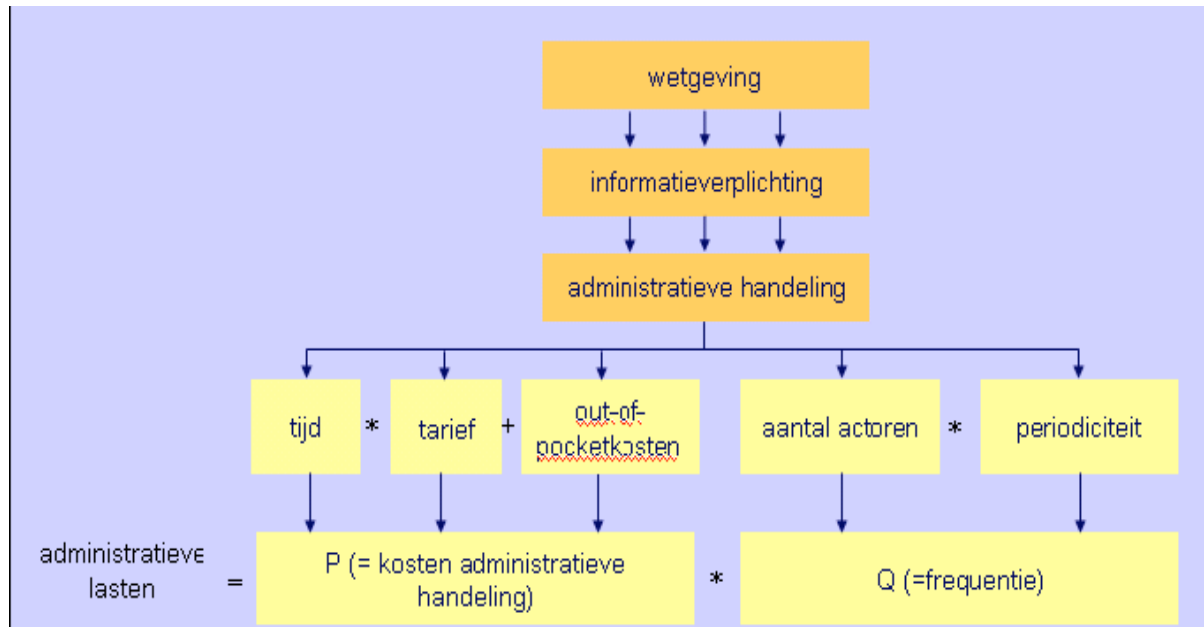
wetgeving

informatieverplichting

administratieve handeling

tijd * tarief + out-of-pocketkosten

aantal actoren * periodiciteit

administratieve lasten = P (= kosten administratieve handeling) * Q (=frequentie)